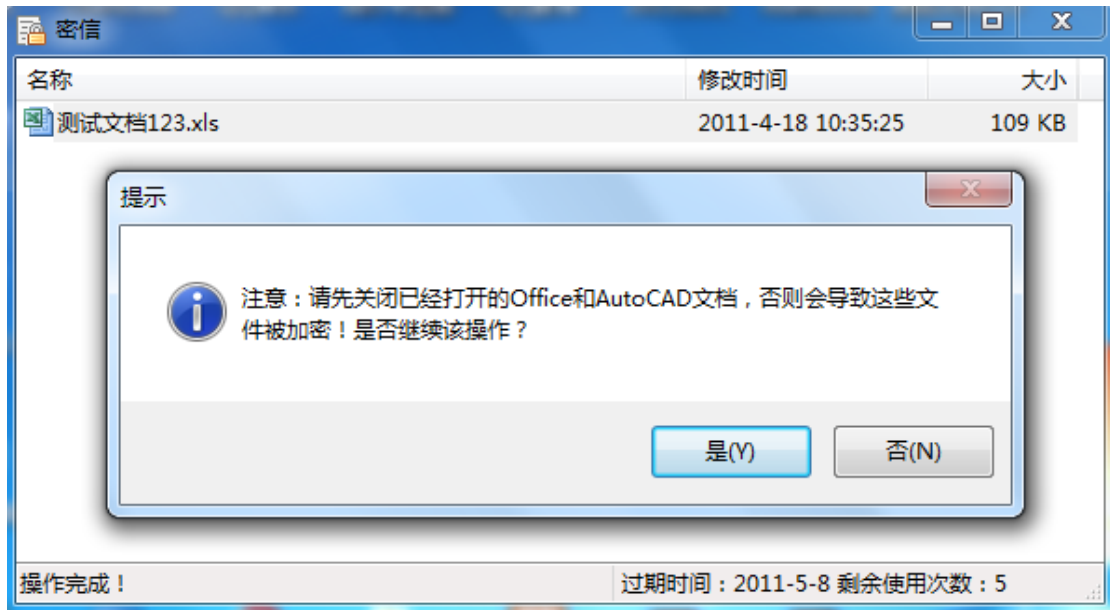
密信

| 名称 | 修改时间 | 大小 |
|---|---|---|
| 测试文档123.xls | 2011-4-18 10:35:25 | 109 KB |

提示

注意：请先关闭已经打开的Office和AutoCAD文档，否则会导致这些文件被加密！是否继续该操作？

是(Y)

否(N)

操作完成！

过期时间：2011-5-8 剩余使用次数：5